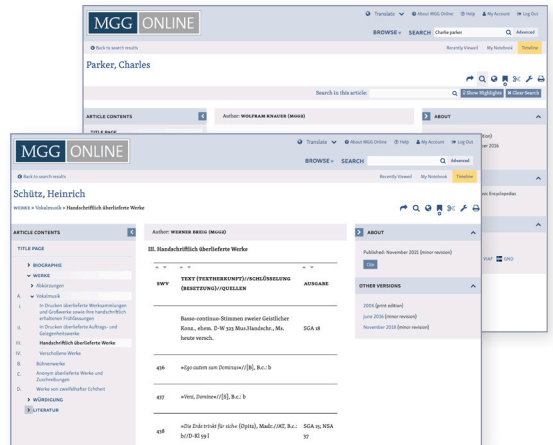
MGG ONLINE

Translate | About MGG Online | Help | My Account | Log Out

BROWSE » SEARCH Charlie parker Advanced

Back to search results

Recently Viewed | My Notebook | Timeline

Parker, Charles

Search in this article: | Show Highlights | Clear Search

ARTICLE CONTENTS

TITLE PAGE

Author: WOLFRAM KNAUER (MGG)

ABOUT

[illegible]tion)
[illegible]er 2016

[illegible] Encyclopedias

MGG ONLINE

Translate | About MGG Online | Help | My Account | Log Out

BROWSE » SEARCH | Advanced

Back to search results

Recently Viewed | My Notebook | Timeline

Schütz, Heinrich

WERKE » Vokalmusik » Handschriftlich überlieferte Werke

ARTICLE CONTENTS

TITLE PAGE

BIOGRAPHIE

WERKE

Abkürzungen

A. Vokalmusik

I. In Drucken überlieferte Werksammlungen und Großwerke sowie ihre handschriftlich erhaltenen Frühfassungen

II. In Drucken überlieferte Auftrags- und Gelegenheitswerke

III. Handschriftlich überlieferte Werke

IV. Verschollene Werke

B. Bühnenwerke

C. Anonym überlieferte Werke und Zuschreibungen

D. Werke von zweifelhafter Echtheit

WÜRDIGUNG

LITERATUR

Author: WERNER BREIG (MGG)

III. Handschriftlich überlieferte Werke

| SWV | TEXT (TEXTHERKUNFT)//SCHLÜSSELUNG (BESETZUNG)//QUELLEN | AUSGABE |
|---|---|---|
| | Basso-continuo-Stimmen zweier Geistlicher Konz., ehem. D-W 323 Mus.Handschr., Ms. heute versch. | SGA 18 |
| 436 | »Ego autem sum Dominus«//[B], B.c.: b | |
| 437 | »Veni, Domine«//[S], B.c.: b | |
| 438 | »Die Erde trinkt für sich« (Opitz), Madr.//AT, B.c.: b//D-Kl 59 l | SGA 15; NSA 37 |

ABOUT

Published: November 2021 (minor revision)

Cite

OTHER VERSIONS

2006 (print edition)

June 2016 (minor revision)

November 2018 (minor revision)

VIAF | GND